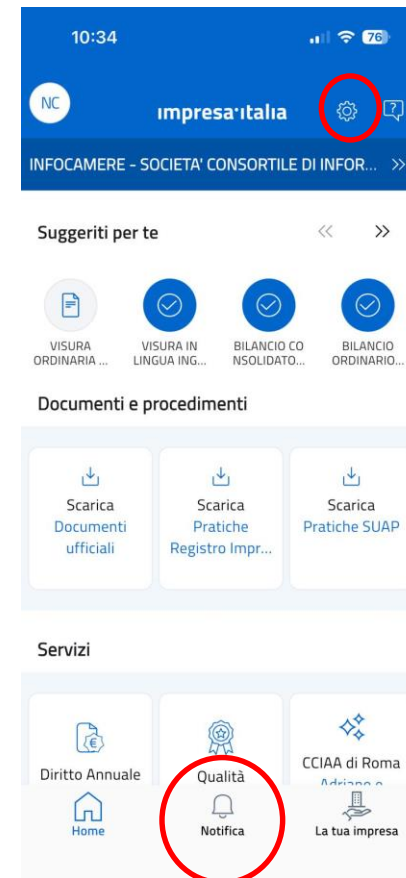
10:34

76

NC

impresa·italia

INFOCAMERE - SOCIETA' CONSORTILE DI INFOR...

Suggeriti per te

VISURA ORDINARIA ...

VISURA IN LINGUA ING...

BILANCIO CONSOLIDATO...

BILANCIO ORDINARIO...

Documenti e procedimenti

Scarica
Documenti ufficiali

Scarica
Pratiche Registro Impr...

Scarica
Pratiche SUAP

Servizi

Diritto Annuale

Qualità

CCIAA di Roma
Adriano e

Home

Notifica

La tua impresa